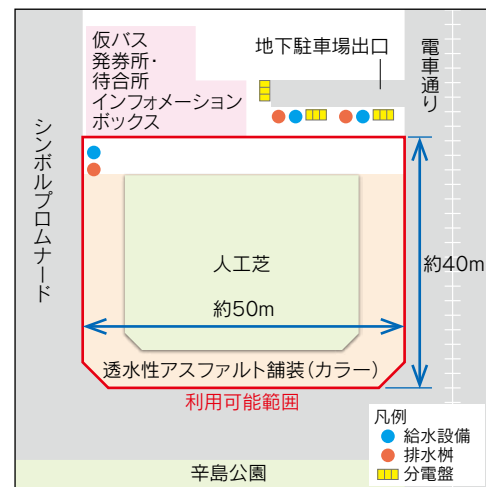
仮バス
発券所・
待合所
インフォメーション
ボックス

地下駐車場出口

電車通り

シンボルプロムナード

人工芝

約50m

約40m

透水性アスファルト舗装(カラー)

利用可能範囲

凡例
給水設備
排水桝
分電盤

辛島公園